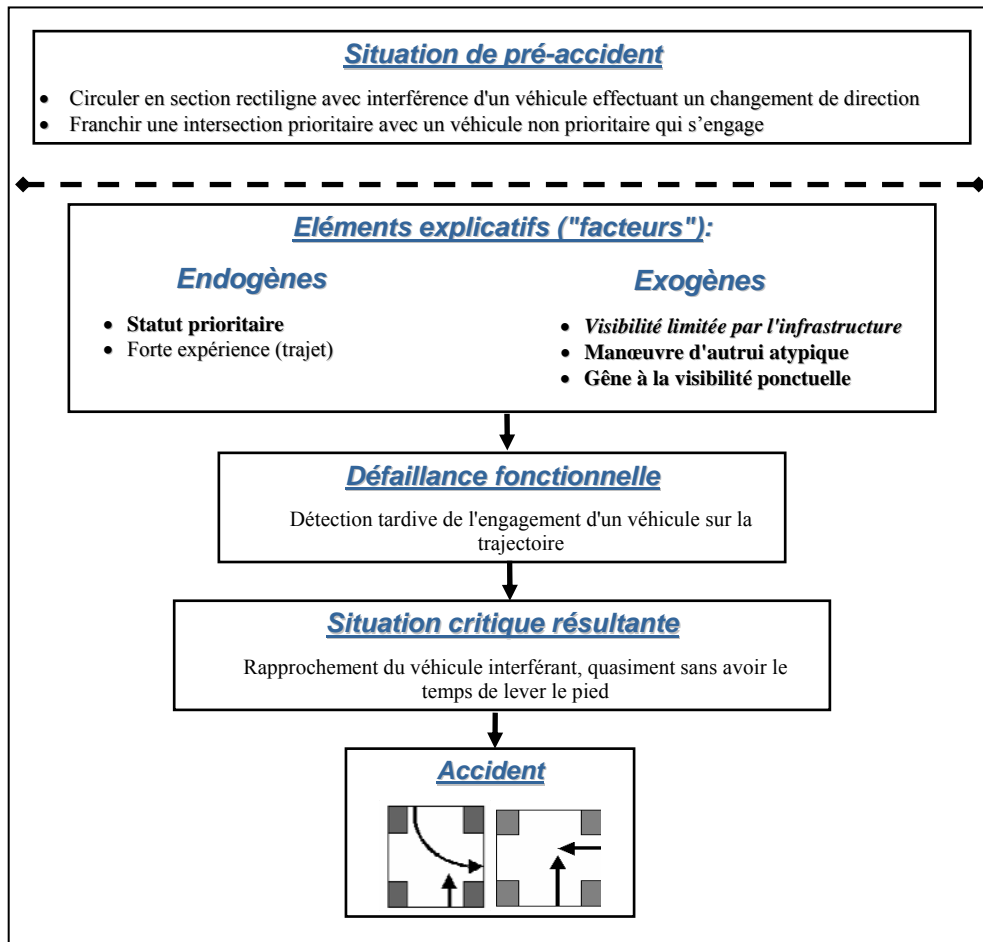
Situation de pré-accident

- Circuler en section rectiligne avec interférence d'un véhicule effectuant un changement de direction
- Franchir une intersection prioritaire avec un véhicule non prioritaire qui s'engage

Eléments explicatifs ("facteurs"):

Endogènes

- **Statut prioritaire**
- Forte expérience (trajet)

Exogènes

- *Visibilité limitée par l'infrastructure*
- **Manœuvre d'autrui atypique**
- **Gêne à la visibilité ponctuelle**

Défaillance fonctionnelle

Détection tardive de l'engagement d'un véhicule sur la trajectoire

Situation critique résultante

Rapprochement du véhicule interférant, quasiment sans avoir le temps de lever le pied

Accident